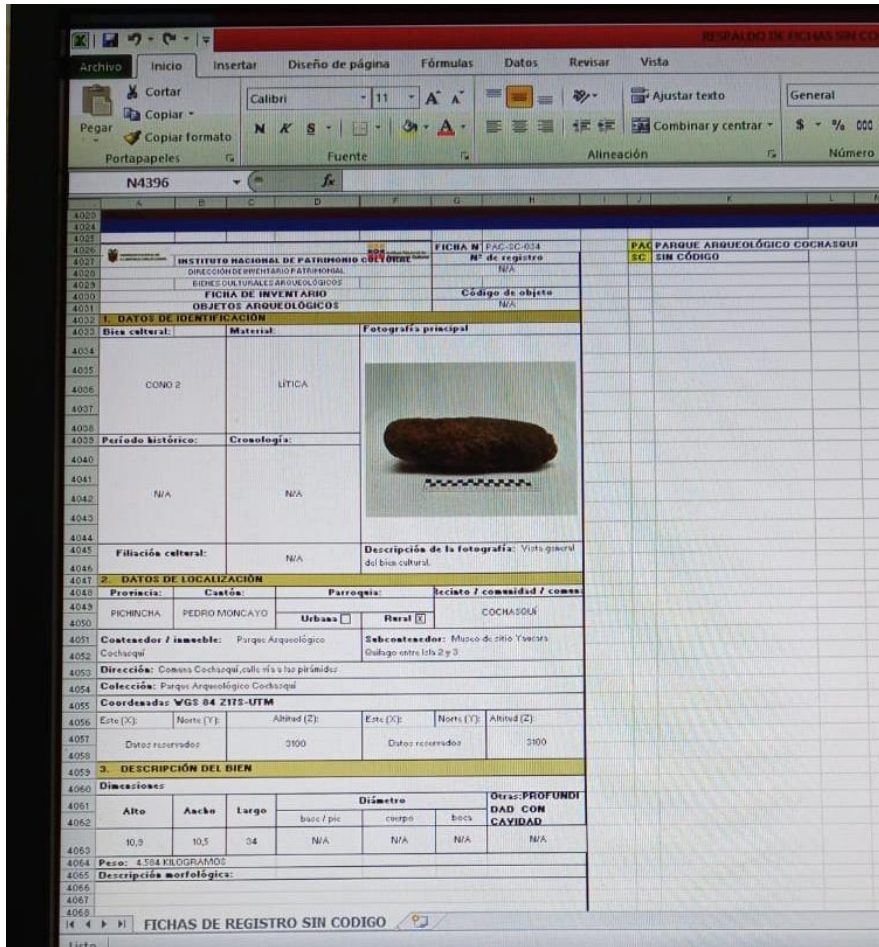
RESPALDO DE FICHAS SIN CO

Archivo Inicio Insertar Diseño de página Fórmulas Datos Revisar Vista

Cortar
Copiar
Pegar
Copiar formato
Portapapeles

Calibri 11
N K S
Fuente

Ajustar texto
Combinar y centrar
Alineación

General
$ % 000
Número

N4396 $f_x$

A B C D F G H I J K L

4023
4024
4025
4026
4027 INSTITUTO NACIONAL DE PATRIMONIO CULTURAL
4028 DIRECCIÓN DE INVENTARIO PATRIMONIAL
4029 BIENES CULTURALES ARQUEOLÓGICOS
4030 FICHA DE INVENTARIO
4031 OBJETOS ARQUEOLÓGICOS

FICHA N PAC-SC-034
Nº de registro
N/A
Código de objeto
N/A

PAC PARQUE ARQUEOLÓGICO COCHASQUI
SC SIN CÓDIGO

4032 1. DATOS DE IDENTIFICACIÓN
4033 Bien cultural: Material: Fotografía principal
4034
4035
4036 CONO 2 LÍTICA
4037
4038
4039 Período histórico: Cronología:
4040
4041
4042 N/A N/A
4043
4044
4045 Filiación cultural: N/A Descripción de la fotografía: Vista general del bien cultural.
4046
4047 2. DATOS DE LOCALIZACIÓN
4048 Provincia: Cantón: Parroquia: Recinto / comunidad / comuna:
4049 PICHINCHA PEDRO MONCAYO Urbana Rural X COCHASQUÍ
4050
4051 Contenedor / inmueble: Parque Arqueológico Cochasquí
Subcontenedor: Museo de sitio Yaccara Quilago entre lola 2 y 3
4052
4053 Dirección: Comuna Cochasquí,calle vía a las pirámides
4054 Colección: Parque Arqueológico Cochasquí
4055 Coordenadas WGS 84 Z17S-UTM
4056 Este (X): Norte (Y): Altitud (Z): Este (X): Norte (Y): Altitud (Z):
4057 Datos reservados 3100 Datos reservados 3100
4058
4059 3. DESCRIPCIÓN DEL BIEN
4060 Dimensiones

| Alto | Ancho | Largo | Diámetro | | | Otras: PROFUNDIDAD CON CAVIDAD |
|---|---|---|---|---|---|---|
| | | | base / pie | cuerpo | boca | |
| 10,9 | 10,5 | 34 | N/A | N/A | N/A | N/A |

4064 Peso: 4.584 KILOGRAMOS
4065 Descripción morfológica:
4066
4067
4068

FICHAS DE REGISTRO SIN CODIGO

Listo